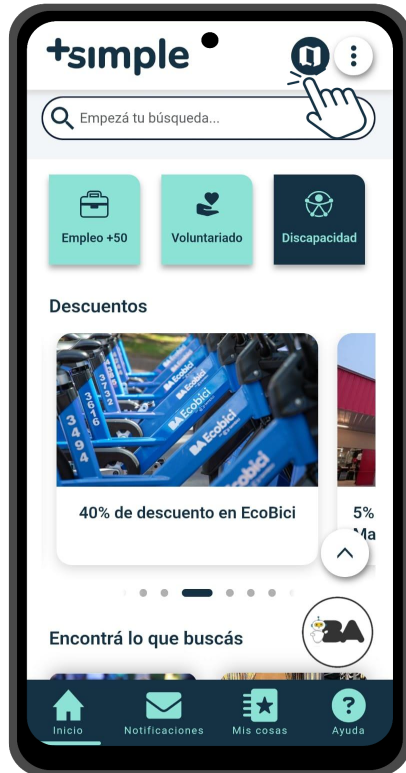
+simple

Empezá tu búsqueda...

Empleo +50

Voluntariado

Discapacidad

Descuentos

3494 3616 3733

BA Ecobici

40% de descuento en EcoBici

5%
Ma

Encontrá lo que buscás

BA

Inicio

Notificaciones

Mis cosas

Ayuda